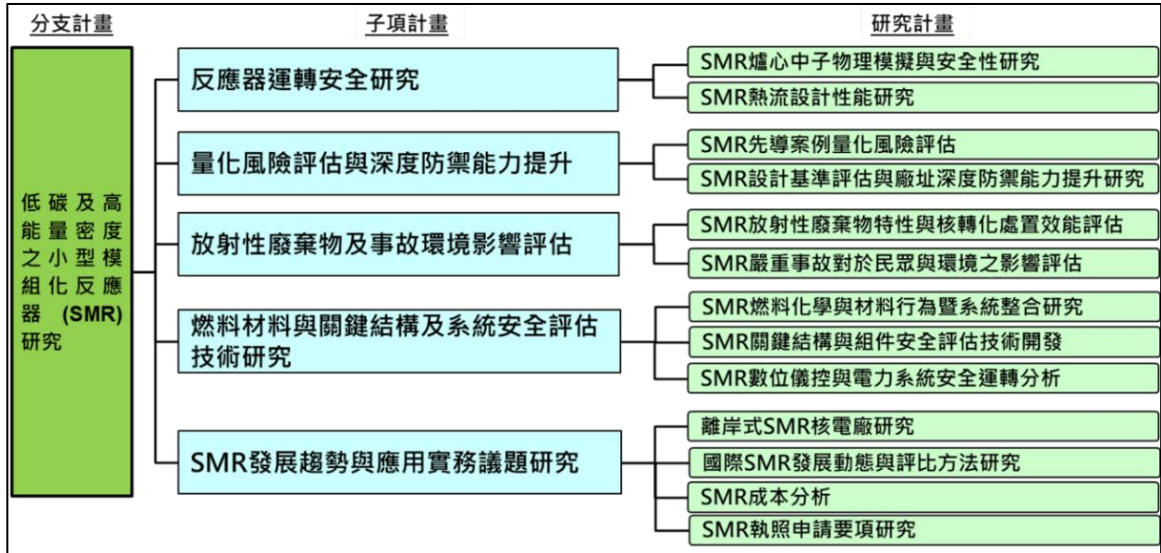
分支計畫

低碳及高能量密度之小型模組化反應器 (SMR) 研究

子項計畫

反應器運轉安全研究

量化風險評估與深度防禦能力提升

放射性廢棄物及事故環境影響評估

燃料材料與關鍵結構及系統安全評估技術研究

SMR發展趨勢與應用實務議題研究

研究計畫

SMR爐心中子物理模擬與安全性研究

SMR熱流設計性能研究

SMR先導案例量化風險評估

SMR設計基準評估與廠址深度防禦能力提升研究

SMR放射性廢棄物特性與核轉化處置效能評估

SMR嚴重事故對於民眾與環境之影響評估

SMR燃料化學與材料行為暨系統整合研究

SMR關鍵結構與組件安全評估技術開發

SMR數位儀控與電力系統安全運轉分析

離岸式SMR核電廠研究

國際SMR發展動態與評比方法研究

SMR成本分析

SMR執照申請要項研究